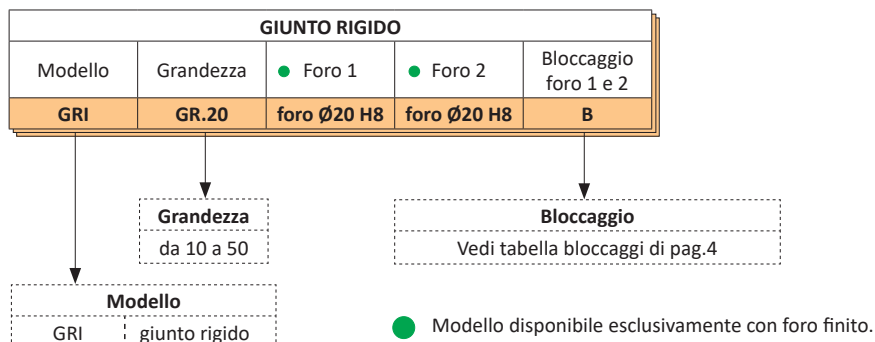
| GIUNTO RIGIDO | | | | |
|---|---|---|---|---|
| Modello | Grandezza | ● Foro 1 | ● Foro 2 | Bloccaggio foro 1 e 2 |
| GRI | GR.20 | foro Ø20 H8 | foro Ø20 H8 | B |

| Grandezza |
|---|
| da 10 a 50 |

| Bloccaggio |
|---|
| Vedi tabella bloccaggi di pag.4 |

| Modello | |
|---|---|
| GRI | giunto rigido |

● Modello disponibile esclusivamente con foro finito.